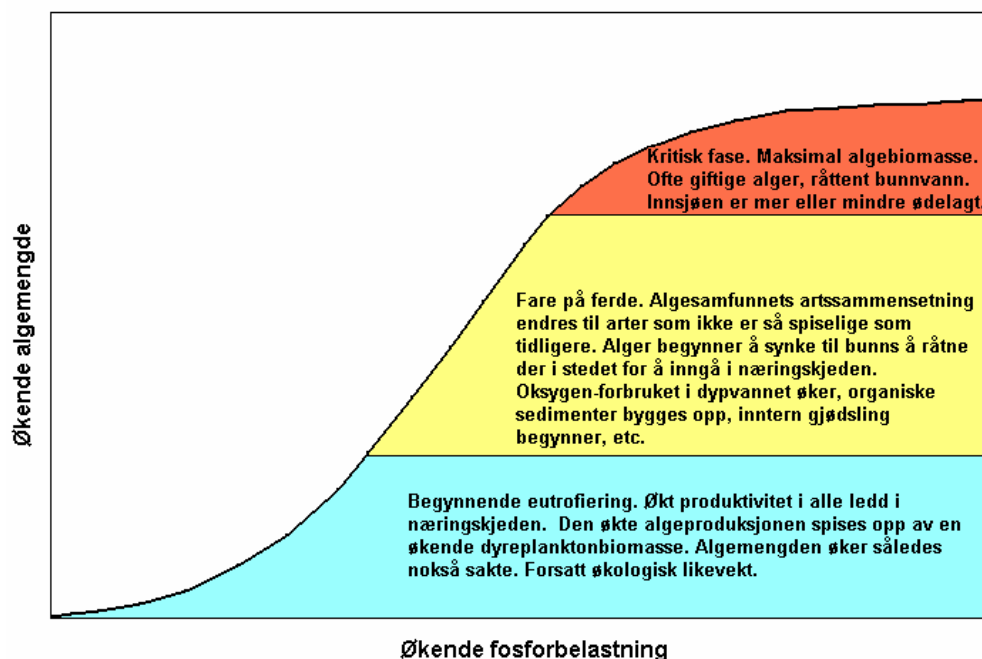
Økende algemengde

Kritisk fase. Maksimal algebiomasse. Ofte giftige alger, råttent bunnvann. Innsjøen er mer eller mindre ødelagt.

Fare på ferde. Algesamfunnets artssammensetning endres til arter som ikke er så spiselige som tidligere. Alger begynner å synke til bunns å råtne der i stedet for å inngå i næringskjeden. Oksygen-forbruket i dypvannet øker, organiske sedimenter bygges opp, inntern gjødsling begynner, etc.

Begynnende eutrofiering. Økt produktivitet i alle ledd i næringskjeden. Den økte algeproduksjonen spises opp av en økende dyreplanktonbiomasse. Algemengden øker således nokså sakte. Forsatt økologisk likevekt.

Økende fosforbelastning